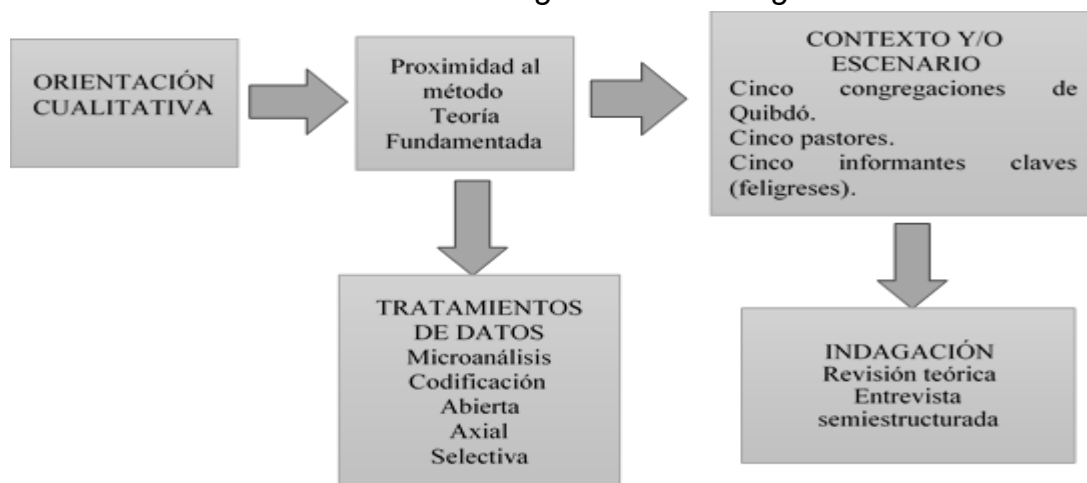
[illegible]

ORIENTACIÓN CUALITATIVA

Proximidad al método Teoría Fundamentada

CONTEXTO Y/O ESCENARIO
Cinco congregaciones de Quibdó.
Cinco pastores.
Cinco informantes claves (feligreses).

TRATAMIENTOS DE DATOS
Microanálisis
Codificación
Abierta
Axial
Selectiva

INDAGACIÓN
Revisión teórica
Entrevista semiestructurada